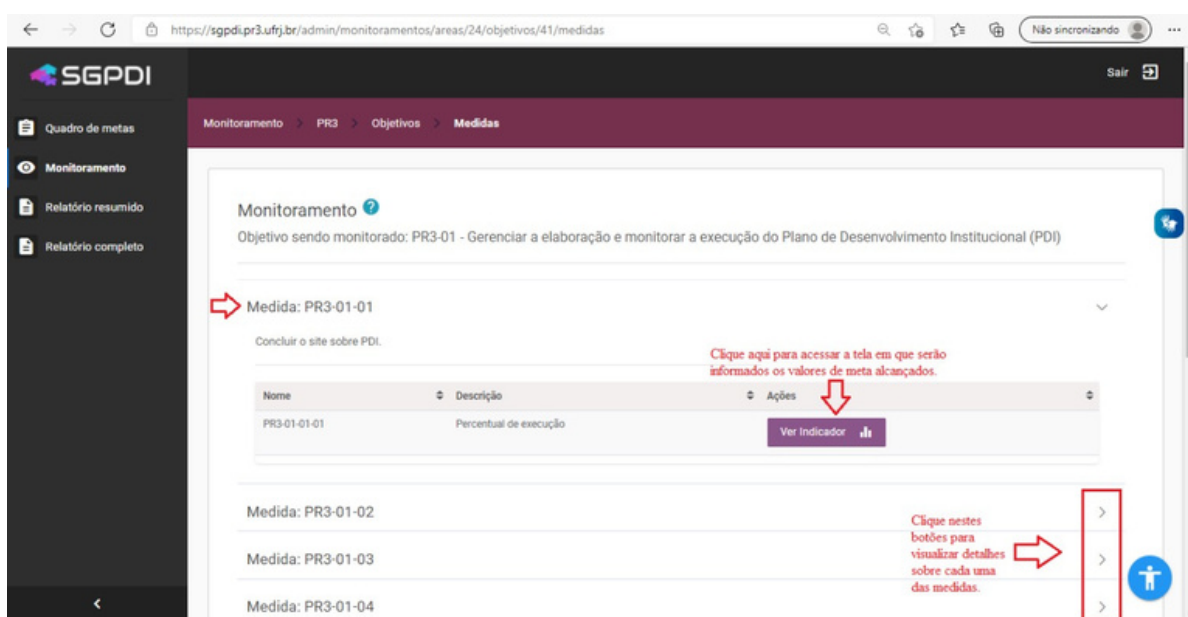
https://sgpdi.pr3.ufrj.br/admin/monitoramentos/areas/24/objetivos/41/medidas

Não sincronizando

SGPDI

Sair

Quadro de metas
Monitoramento
Relatório resumido
Relatório completo

Monitoramento > PR3 > Objetivos > Medidas

Monitoramento
Objetivo sendo monitorado: PR3-01 - Gerenciar a elaboração e monitorar a execução do Plano de Desenvolvimento Institucional (PDI)

Medida: PR3-01-01

Concluir o site sobre PDI.

Clique aqui para acessar a tela em que serão informados os valores de meta alcançados.

| Nome | Descrição | Ações |
|---|---|---|
| PR3-01-01-01 | Percentual de execução | Ver Indicador |

Medida: PR3-01-02

Medida: PR3-01-03

Medida: PR3-01-04

Clique nestes botões para visualizar detalhes sobre cada uma das medidas.